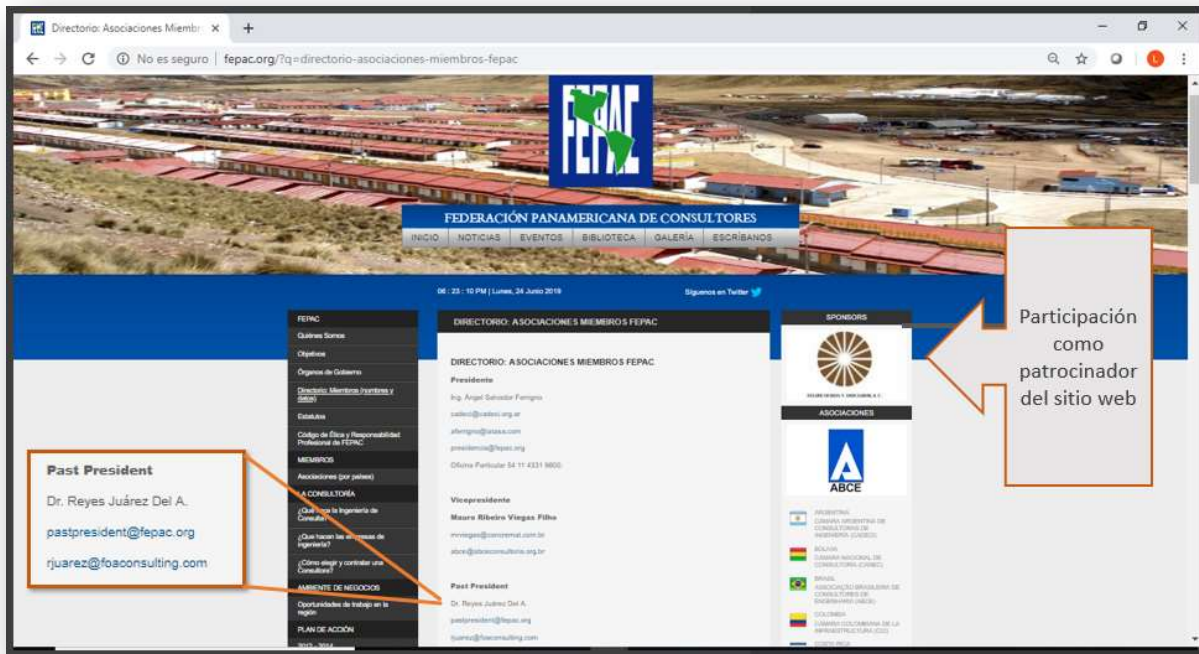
Directorio: Asociaciones Miembr ×

No es seguro | fepac.org/?q=directorio-asociaciones-miembros-fepac

FEPAC

FEDERACIÓN PANAMERICANA DE CONSULTORES

INICIO NOTICIAS EVENTOS BIBLIOTECA GALERÍA ESCRÍBANOS

06 : 23 : 10 PM | Lunes, 24 Junio 2019

Síguenos en Twitter

FEPAC
Quiénes Somos
Objetivos
Órganos de Gobierno
Directorio: Miembros (nombres y datos)
Estatutos
Código de Ética y Responsabilidad Profesional de FEPAC
MIEMBROS
Asociaciones (por países)
LA CONSULTORÍA
¿Qué es la Ingeniería de Consulta?
¿Qué hacen las empresas de ingeniería?
¿Cómo elegir y contratar una Consultora?
AMBIENTE DE NEGOCIOS
Oportunidades de trabajo en la región
PLAN DE ACCIÓN

DIRECTORIO: ASOCIACIONES MIEMBROS FEPAC

DIRECTORIO: ASOCIACIONES MIEMBROS FEPAC

Presidente
Ing. Angel Salvador Ferrigno
cadeci@cadeci.org.ar
aferrigno@latasa.com
presidencia@fepac.org
Oficina Particular 54 11 4331 9800

Vicepresidente
Mauro Ribeiro Viegas Filho
mviegas@concremat.com.br
abce@abceconsultoria.org.br

Past President
Dr. Reyes Juárez Del A.
pastpresident@fepac.org
rjuarez@foaconsulting.com

SPONSORS

ASOCIACIONES

ABCE

ARGENTINA
CAMARA ARGENTINA DE CONSULTORAS DE INGENIERIA (CADECI)
BOLIVIA
CAMARA NACIONAL DE CONSULTORIA (CANEC)
BRASIL
ASSOCIAÇÃO BRASILEIRA DE CONSULTORES DE ENGENHARIA (ABCE)
COLOMBIA
CAMARA COLOMBIANA DE LA INFRAESTRUCTURA (CCI)

Participación como patrocinador del sitio web

Past President
Dr. Reyes Juárez Del A.
pastpresident@fepac.org
rjuarez@foaconsulting.com